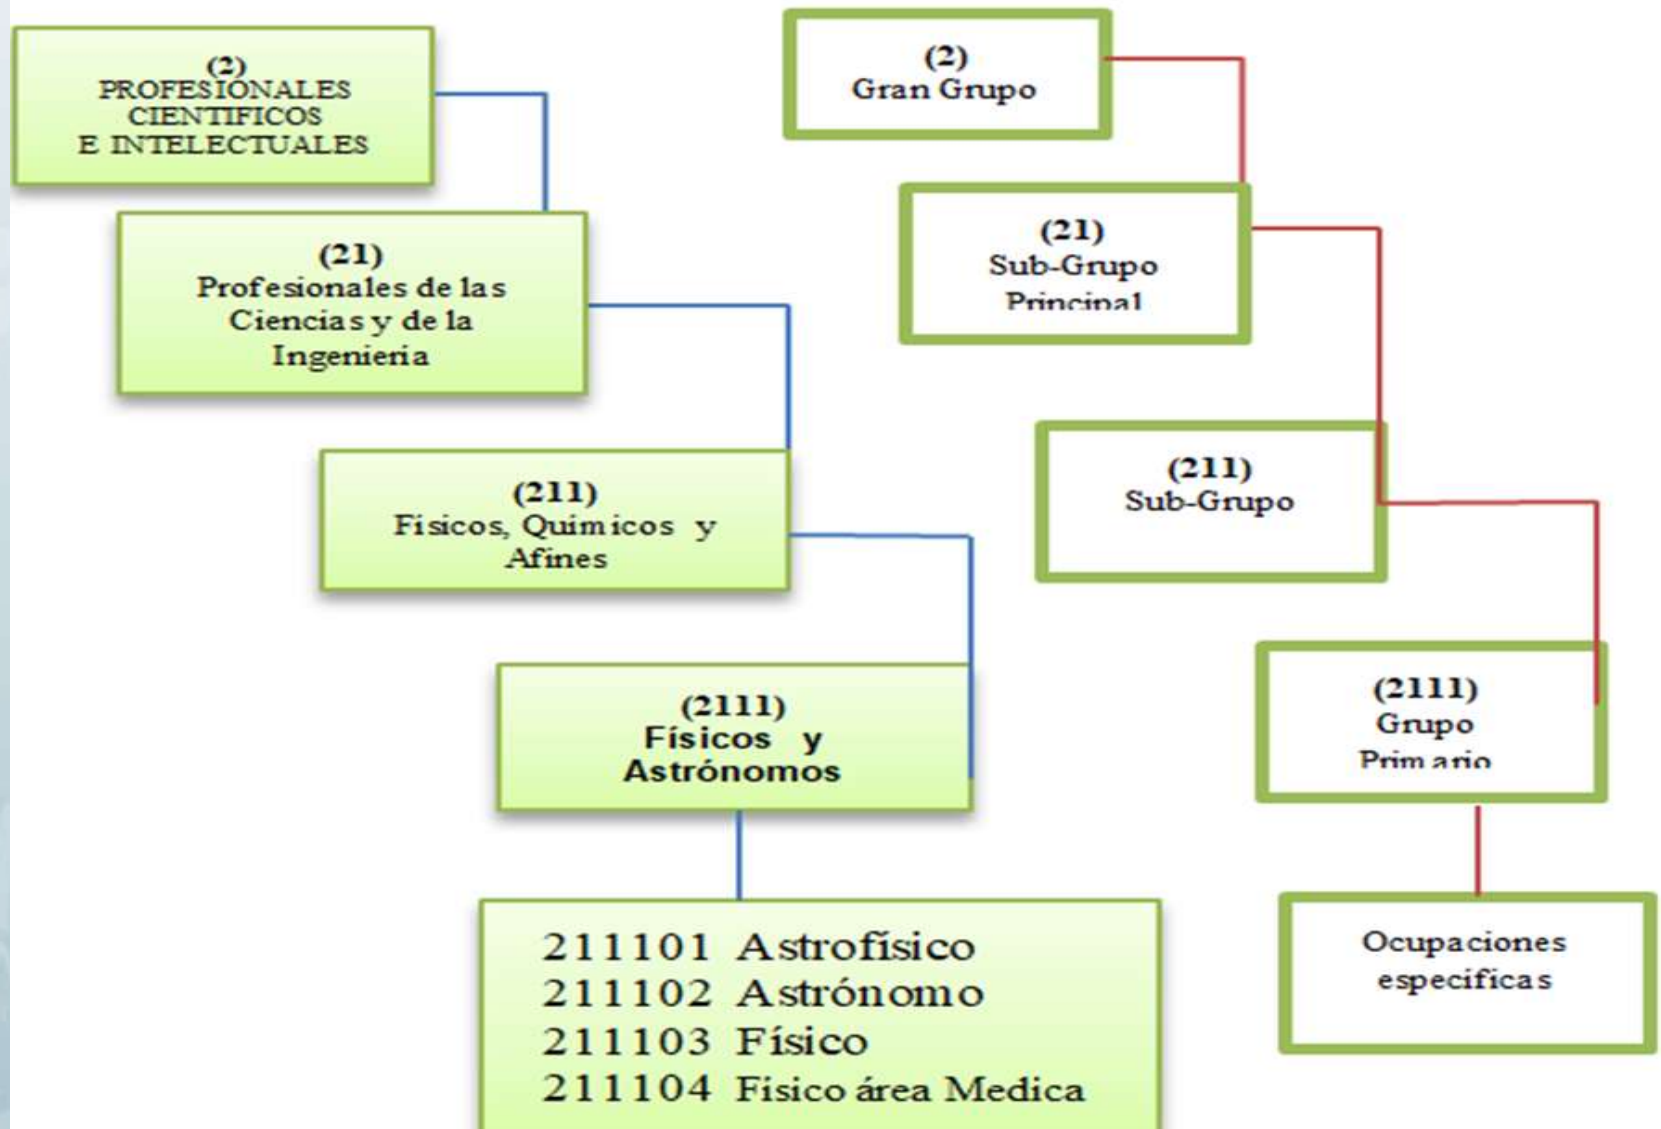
(2)
PROFESIONALES
CIENTIFICOS
E INTELECTUALES

(21)
Profesionales de las Ciencias y de la Ingenieria

(211)
Físicos, Quimicos y Afines

(2111)
Físicos y Astrónomos

211101 Astrofísico
211102 Astrónomo
211103 Físico
211104 Físico área Medica

(2)
Gran Grupo

(21)
Sub-Grupo Principal

(211)
Sub-Grupo

(2111)
Grupo Primario

Ocupaciones específicas